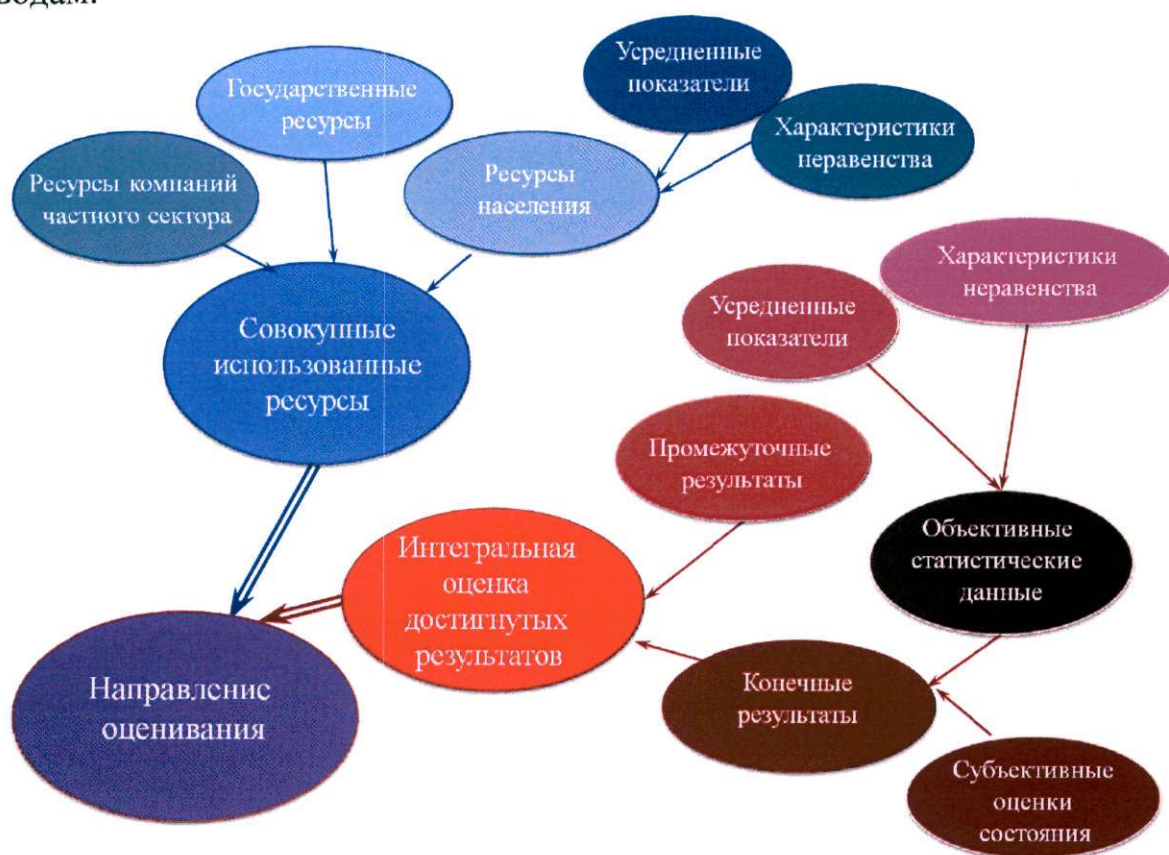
водам.

Государственные ресурсы

Усредненные показатели

Характеристики неравенства

Ресурсы компаний частного сектора

Ресурсы населения

Характеристики неравенства

Усредненные показатели

Совокупные использованные ресурсы

Промежуточные результаты

Объективные статистические данные

Интегральная оценка достигнутых результатов

Направление оценивания

Конечные результаты

Субъективные оценки состояния